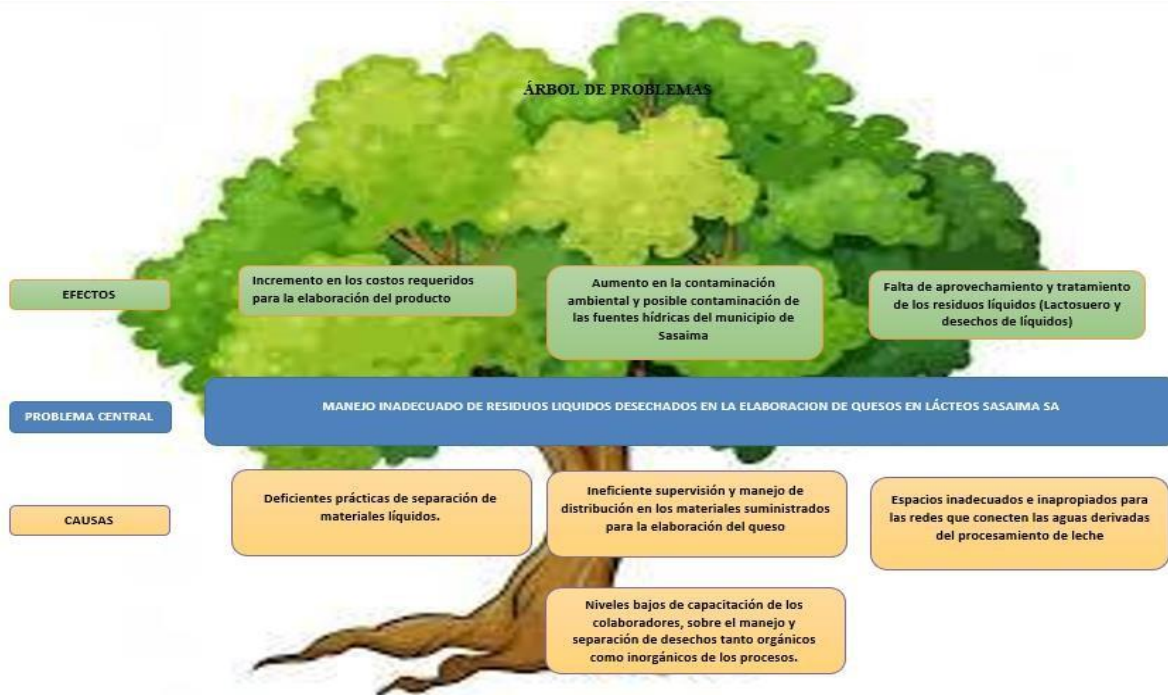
ÁRBOL DE PROBLEMAS

EFECTOS

Incremento en los costos requeridos para la elaboración del producto

Aumento en la contaminación ambiental y posible contaminación de las fuentes hídricas del municipio de Sasaima

Falta de aprovechamiento y tratamiento de los residuos líquidos (Lactosuero y desechos de líquidos)

PROBLEMA CENTRAL

MANEJO INADECUADO DE RESIDUOS LIQUIDOS DESECHADOS EN LA ELABORACION DE QUESOS EN LÁCTEOS SASAIMA SA

CAUSAS

Deficientes prácticas de separación de materiales líquidos.

Ineficiente supervisión y manejo de distribución en los materiales suministrados para la elaboración del queso

Espacios inadecuados e inapropiados para las redes que conecten las aguas derivadas del procesamiento de leche

Niveles bajos de capacitación de los colaboradores, sobre el manejo y separación de desechos tanto orgánicos como inorgánicos de los procesos.